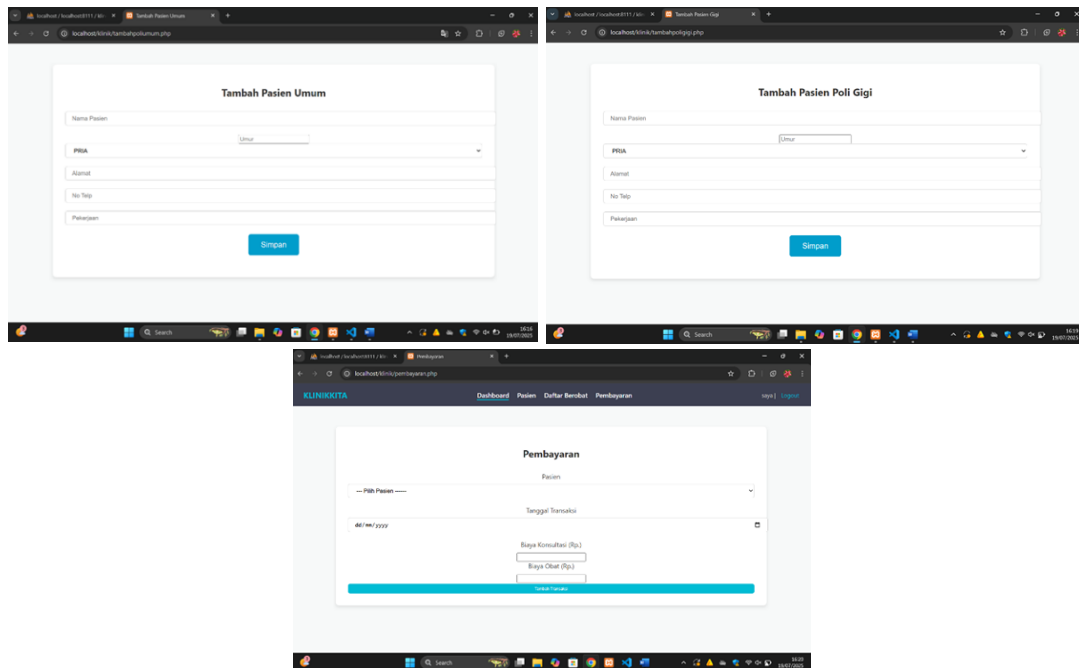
localhost / localhost:8111 / klin | Tambah Pasien Umum | +

localhost/klinik/tambahpoliumum.php

Tambah Pasien Umum

Nama Pasien

Umur

PRIA

Alamat

No Telp

Pekerjaan

Simpan

Search

16:16
19/07/2025

localhost / localhost:8111 / klin | Tambah Pasien Gigi | +

localhost/klinik/tambahpoligigi.php

Tambah Pasien Poli Gigi

Nama Pasien

Umur

PRIA

Alamat

No Telp

Pekerjaan

Simpan

Search

16:19
19/07/2025

localhost / localhost:8111 / klin | Pembayaran | +

localhost/klinik/pembayaran.php

KLINIKKITA

Dashboard Pasien Daftar Berobat Pembayaran

saya | Logout

Pembayaran

Pasien

--- Pilih Pasien ---

Tanggal Transaksi

dd/mm/yyyy

Biaya Konsultasi (Rp.)

Biaya Obat (Rp.)

Tambah Transaksi

Search

16:20
19/07/2025